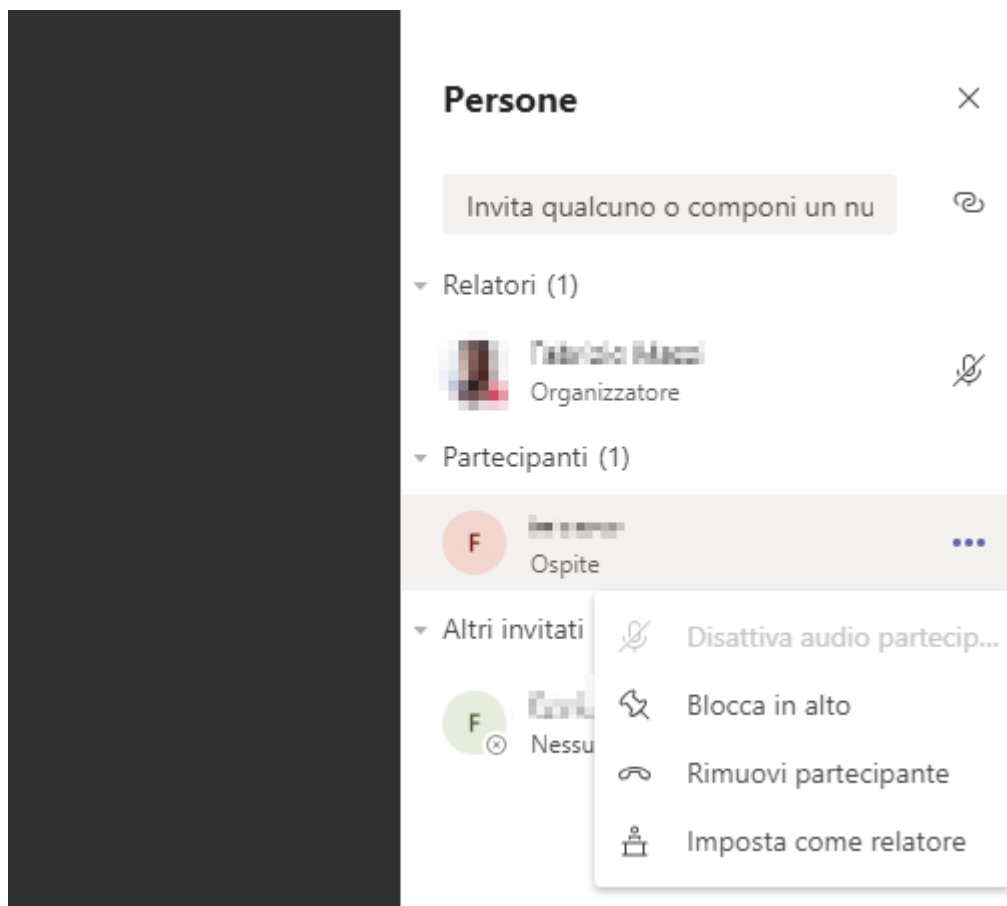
Persone

Invita qualcuno o componi un nu

Relatori (1)

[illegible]
Organizzatore

Partecipanti (1)

F
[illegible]
Ospite

...

Altri invitati

F
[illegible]
Nessu

Disattiva audio partecip...

Blocca in alto

Rimuovi partecipante

Imposta come relatore